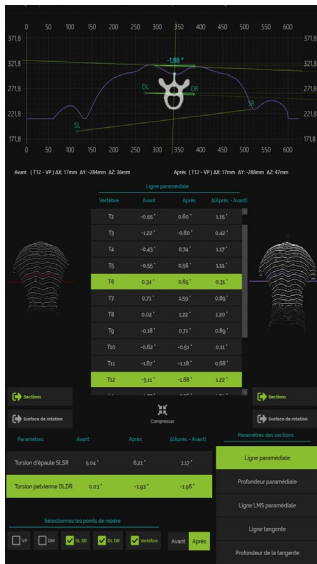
0 50 100 150 200 250 300 350 400 450 500 550 600

371,8
321,8
271,8
221,8
171,8

1,88 °
DL
DR
SL
SR

Avant ( T12 - VP ) ΔX: 17mm ΔY: -284mm ΔZ: 36mm
Après ( T12 - VP ) ΔX: 17mm ΔY: -288mm ΔZ: 47mm

Ligne paramédiale

| Vertèbre | Avant | Après | Δ(Après - Avant) |
|---|---|---|---|
| T2 | -0,66 ° | 0,80 ° | 1,16 ° |
| T3 | -1,22 ° | -0,80 ° | 0,42 ° |
| T4 | -0,43 ° | 0,74 ° | 1,17 ° |
| T5 | -0,55 ° | 0,56 ° | 1,11 ° |
| T6 | 0,34 ° | 0,63 ° | 0,31 ° |
| T7 | 0,71 ° | 1,59 ° | 0,89 ° |
| T8 | 0,02 ° | 1,22 ° | 1,20 ° |
| T9 | -0,18 ° | 0,71 ° | 0,89 ° |
| T10 | -0,62 ° | -0,51 ° | 0,11 ° |
| T11 | -1,87 ° | -1,18 ° | 0,68 ° |
| T12 | -3,11 ° | -1,88 ° | 1,22 ° |

Sections
Surface de rotation
Compresser
Sections
Surface de rotation

| Paramètres | Avant | Après | Δ(Après - Avant) |
|---|---|---|---|
| Torsion d'épaule SLSR | 5,04 ° | 6,21 ° | 1,17 ° |
| Torsion pelvienne DLDR | 0,03 ° | -1,93 ° | -1,96 ° |

Paramètres des sections
Ligne paramédiale
Profondeur paramédiale
Ligne LMS paramédiale
Ligne tangente
Profondeur de la tangente

Sélectionnez les points de repère
VP
DM
SL SR
DL DR
Vertèbre
Avant
Après